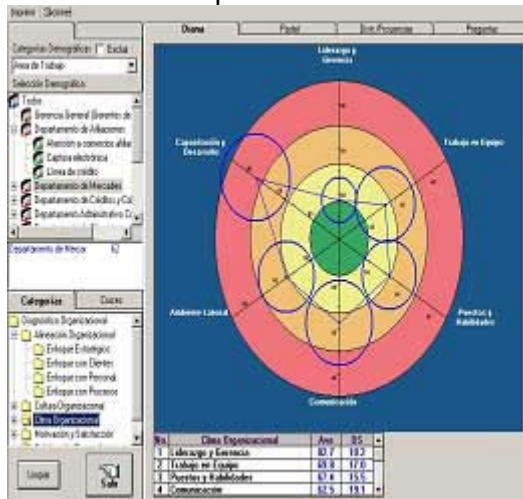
Imprimir Opciones

Categorías Demográficas Excluir
Área de Trabajo
Selección Demográfica

Todos
Gerencia General (Gerente de
Departamento de Afiliaciones
Atención a comercios afiliados
Captura electrónica
Línea de crédito
Departamento de Mercadeo
Departamento de Crédito y Col
Departamento Administrativo C

Departamento de Mercad 62

Categorías Cruces

Diagnóstico Organizacional
Alineación Estratégica
Enfoque Estratégico
Enfoque con Clientes
Enfoque con Personal
Enfoque con Procesos
Cultura Organizacional
Clima Organizacional
Motivación y Satisfacción

Limpiar Salir

Diana Perfil Distr.Preguntas Preguntas

Liderazgo y Gerencia
Trabajo en Equipo
Capacitación y Desarrollo
Ambiente Laboral
Puestos y Habilidades
Comunicación

| No. | Clima Organizacional | Ave | DS |
|---|---|---|---|
| 1 | Liderazgo y Gerencia | 82.7 | 18.2 |
| 2 | Trabajo en Equipo | 68.8 | 17.0 |
| 3 | Puestos y Habilidades | 67.6 | 15.5 |
| 4 | Comunicación | 62.5 | 19.1 |